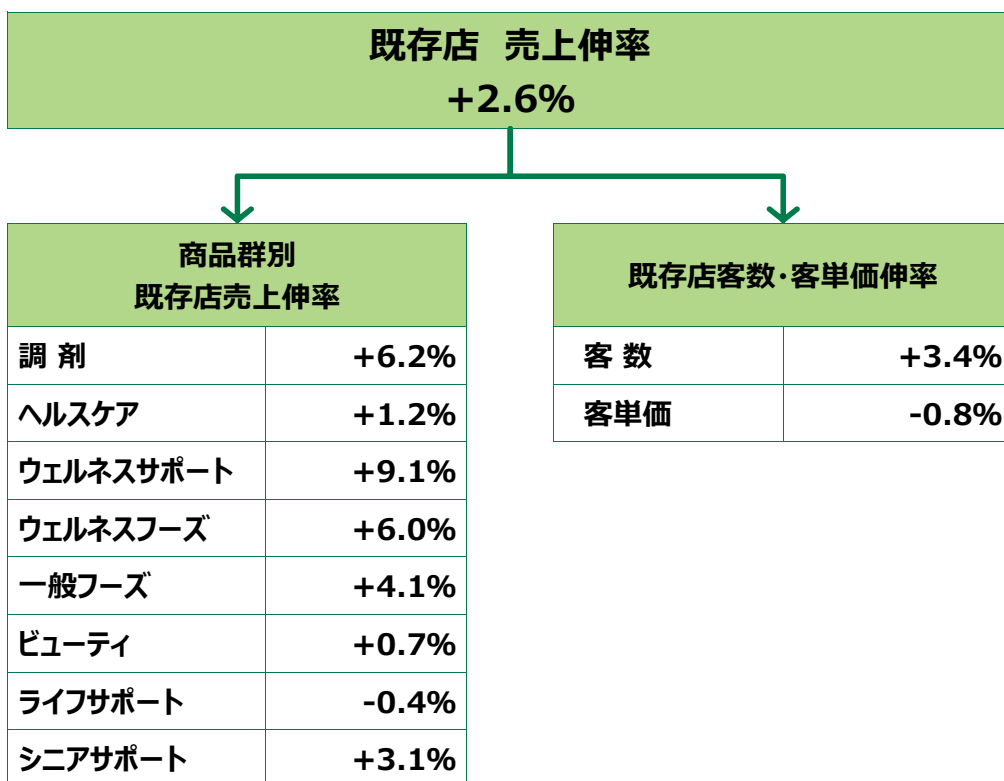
既存店　売上伸率
+2.6%

| 商品群別 既存店売上伸率 | |
|---|---|
| 調 剤 | +6.2% |
| ヘルスケア | +1.2% |
| ウェルネスサポート | +9.1% |
| ウェルネスフーズ | +6.0% |
| 一般フーズ | +4.1% |
| ビューティ | +0.7% |
| ライフサポート | -0.4% |
| シニアサポート | +3.1% |

| 既存店客数･客単価伸率 | |
|---|---|
| 客 数 | +3.4% |
| 客単価 | -0.8% |